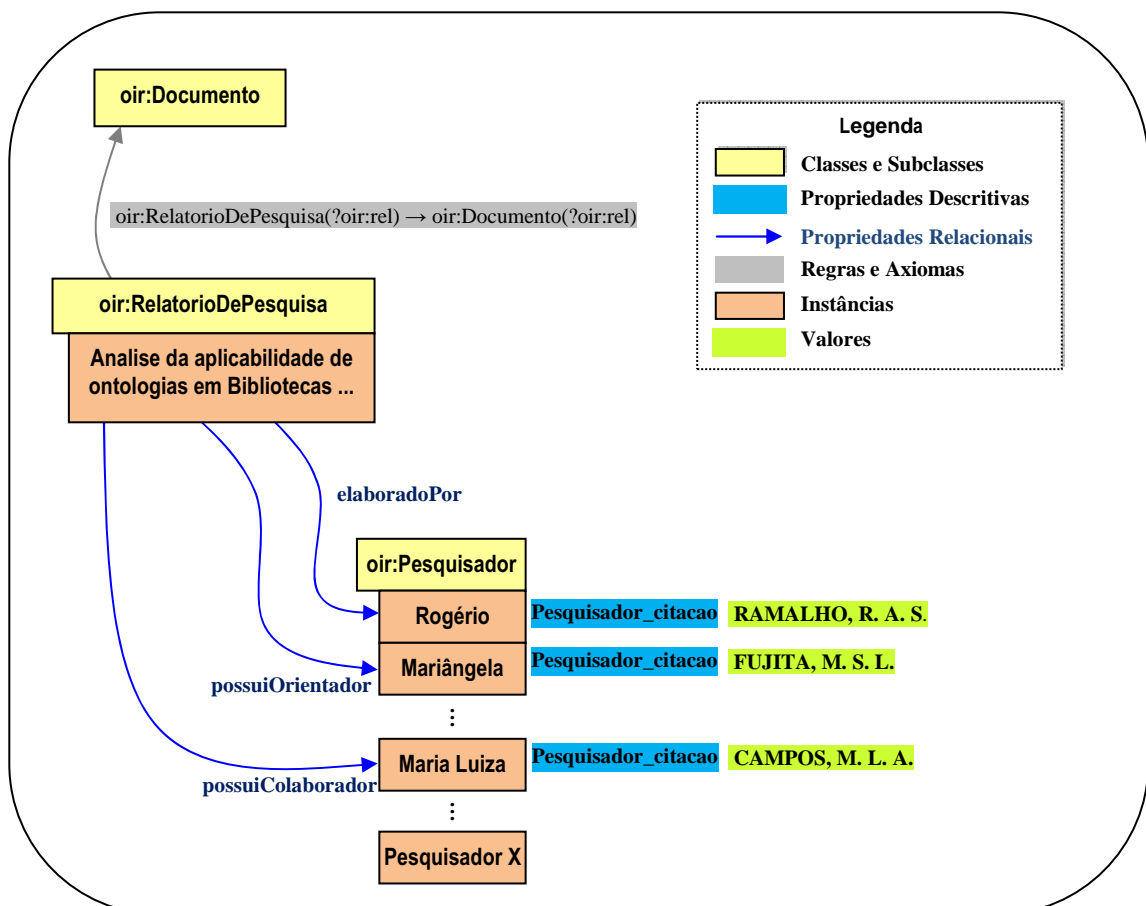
oir:Documento

Legenda
Classes e Subclasses
Propriedades Descritivas
Propriedades Relacionais
Regras e Axiomas
Instâncias
Valores

oir:RelatorioDePesquisa(?oir:rel) → oir:Documento(?oir:rel)

oir:RelatorioDePesquisa

Analise da aplicabilidade de ontologias em Bibliotecas ...

elaboradoPor

oir:Pesquisador

Rogério | Pesquisador_citacao | RAMALHO, R. A. S.

Mariângela | Pesquisador_citacao | FUJITA, M. S. L.

possuiOrientador

⋮

Maria Luiza | Pesquisador_citacao | CAMPOS, M. L. A.

possuiColaborador

⋮

Pesquisador X